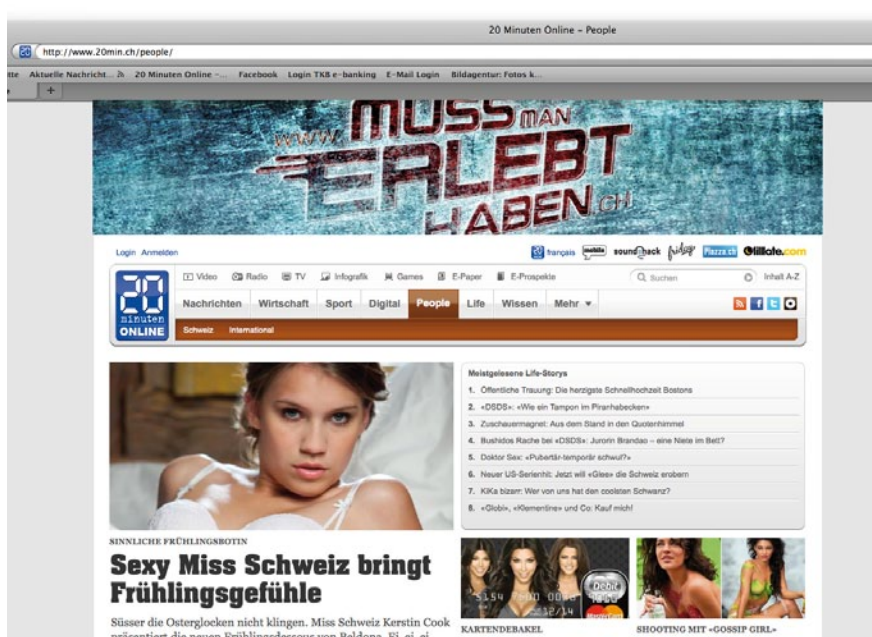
20 Minuten Online – People

http://www.20min.ch/people/

tte Aktuelle Nachricht... 20 Minuten Online –... Facebook Login TKB e-banking E-Mail Login Bildagentur: Fotos k...

+

WWW. MUSS MAN ERLEBT HABEN .CH

Login Anmelden

français sound

Piazza.ch tilllate.com

Video Radio TV Infografik Games E-Paper E-Prospekte

Suchen

Inhalt A-Z

20 minuten ONLINE

Nachrichten Wirtschaft Sport Digital People Life Wissen Mehr

Schweiz International

Meistgelesene Life-Storys

1. Öffentliche Trauung: Die herzigste Schnellhochzeit Bostons

2. «DSDS»: «Wie ein Tampon im Piranhabecken»

3. Zuschauermagnet: Aus dem Stand in den Quotenhimmel

4. Bushidos Rache bei «DSDS»: Jurorin Brandao – eine Niete im Bett?

5. Doktor Sex: «Pubertär-temporär schwul?»

6. Neuer US-Serienhit: Jetzt will «Glee» die Schweiz erobern

7. KiKa bizarr: Wer von uns hat den coolsten Schwanz?

8. «Globi», «Klementine» und Co: Kauf mich!

SINNLICHE FRÜHLINGSBOTIN

Sexy Miss Schweiz bringt Frühlingsgefühle

Süsser die Osterglocken nicht klingen. Miss Schweiz Kerstin Cook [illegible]

Debit

KARTENDEBAKEL

SHOOTING MIT «GOSSIP GIRL»